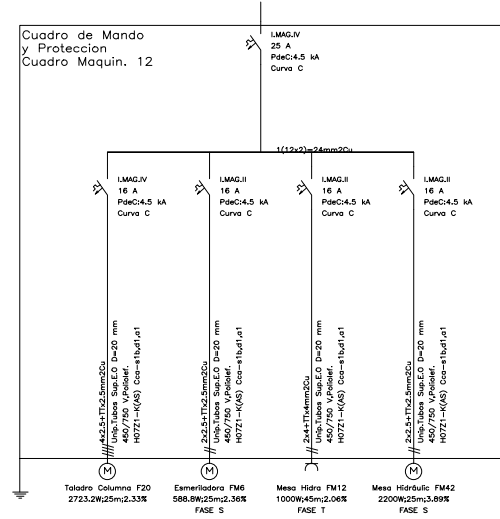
Cuadro de Mando
y Proteccion
Cuadro Maquin. 12

I.MAG.IV
25 A
PdeC:4.5 kA
Curva C

1(12x2)=24mm2Cu

I.MAG.IV
16 A
PdeC:4.5 kA
Curva C

I.MAG.II
16 A
PdeC:4.5 kA
Curva C

I.MAG.II
16 A
PdeC:4.5 kA
Curva C

I.MAG.II
16 A
PdeC:4.5 kA
Curva C

4x2.5+TTx2.5mm2Cu
Unip.Tubos Sup.E.O D=20 mm
450/750 V.Poliolef.
H07Z1-K(AS) Cca-s1b,d1,a1

2x2.5+TTx2.5mm2Cu
Unip.Tubos Sup.E.O D=20 mm
450/750 V.Poliolef.
H07Z1-K(AS) Cca-s1b,d1,a1

2x4+TTx4mm2Cu
Unip.Tubos Sup.E.O D=20 mm
450/750 V.Poliolef.
H07Z1-K(AS) Cca-s1b,d1,a1

2x2.5+TTx2.5mm2Cu
Unip.Tubos Sup.E.O D=20 mm
450/750 V.Poliolef.
H07Z1-K(AS) Cca-s1b,d1,a1

M
Taladro Columna F20
2723.2W;25m;2.33%

M
Esmeriladora FM6
588.8W;25m;2.36%
FASE S

Mesa Hidra FM12
1000W;45m;2.06%
FASE T

M
Mesa Hidráulic FM42
2200W;25m;3.89%
FASE S